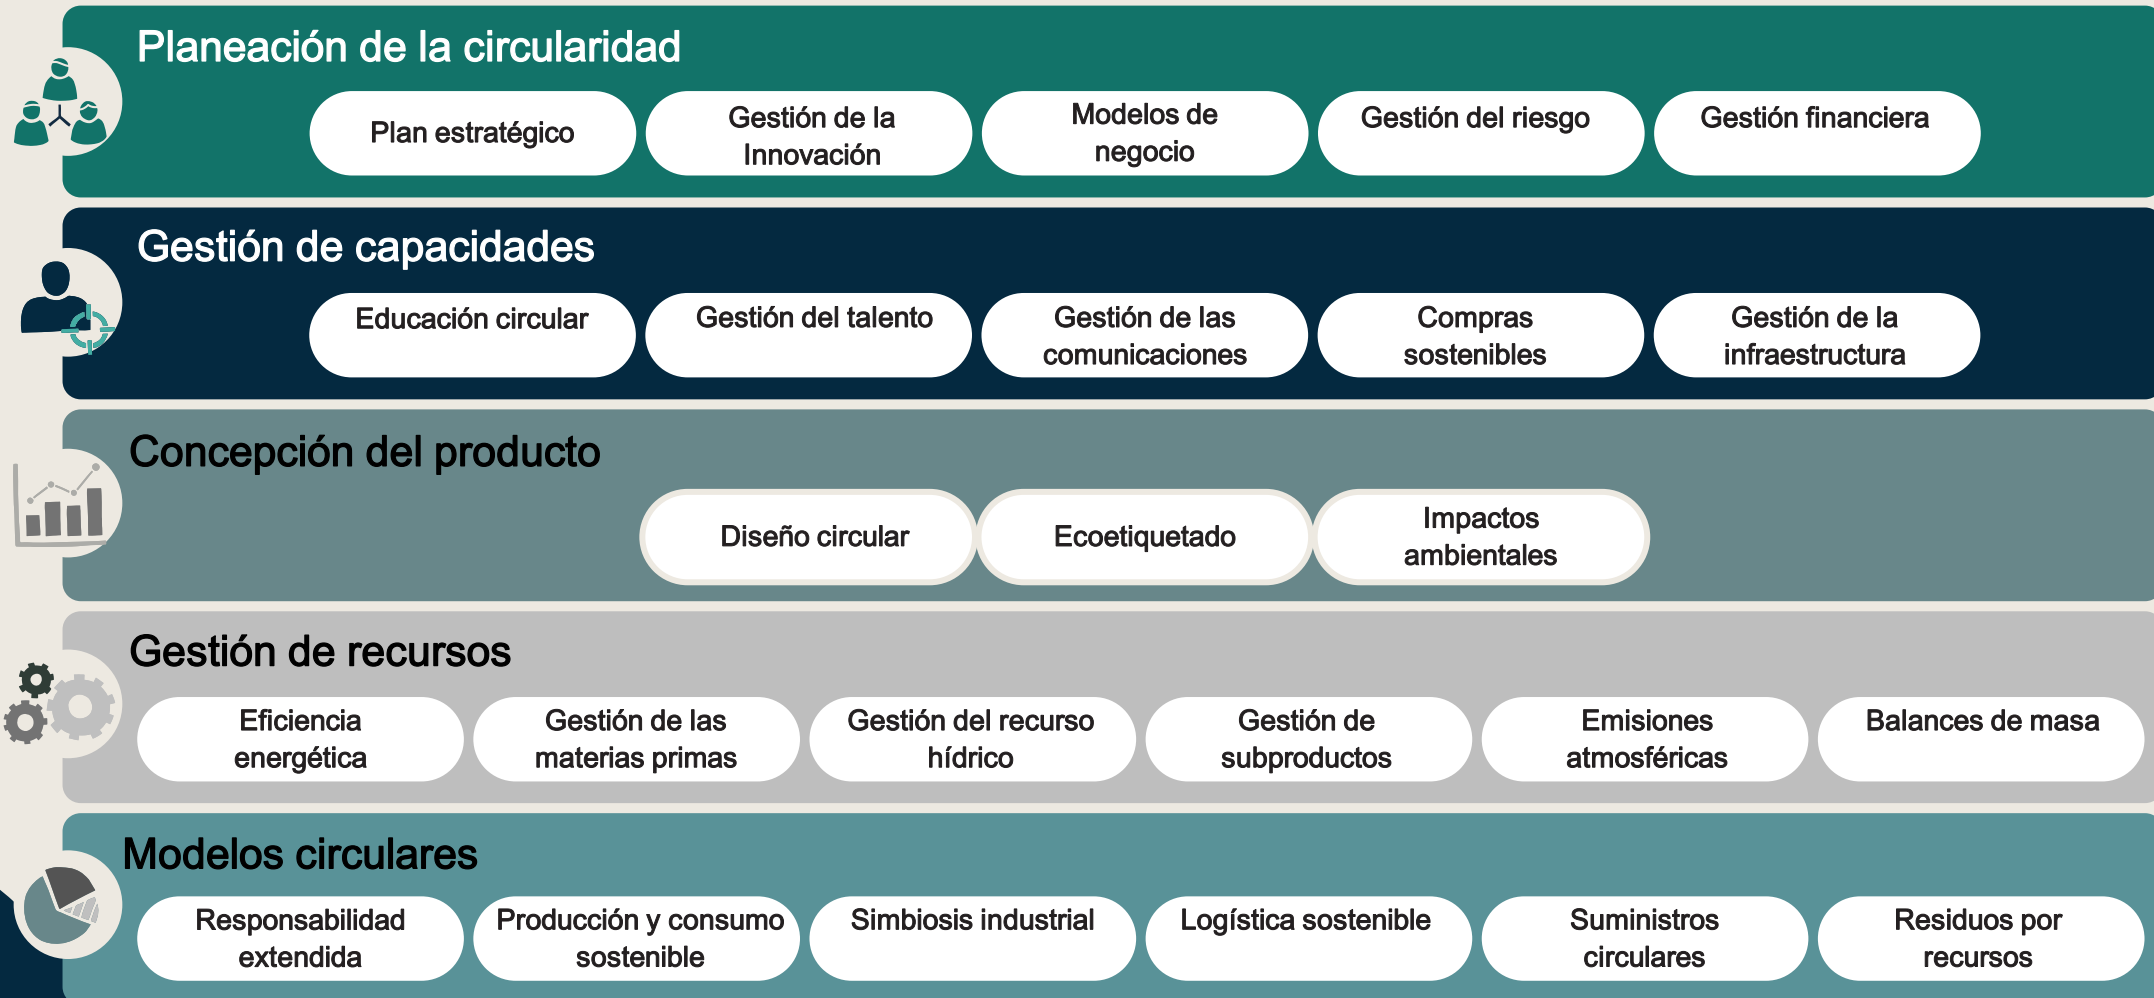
Planeación de la circularidad

Plan estratégico

Gestión de la Innovación

Modelos de negocio

Gestión del riesgo

Gestión financiera

Gestión de capacidades

Educación circular

Gestión del talento

Gestión de las comunicaciones

Compras sostenibles

Gestión de la infraestructura

Concepción del producto

Diseño circular

Ecoetiquetado

Impactos ambientales

Gestión de recursos

Eficiencia energética

Gestión de las materias primas

Gestión del recurso hídrico

Gestión de subproductos

Emisiones atmosféricas

Balances de masa

Modelos circulares

Responsabilidad extendida

Producción y consumo sostenible

Simbiosis industrial

Logística sostenible

Suministros circulares

Residuos por recursos